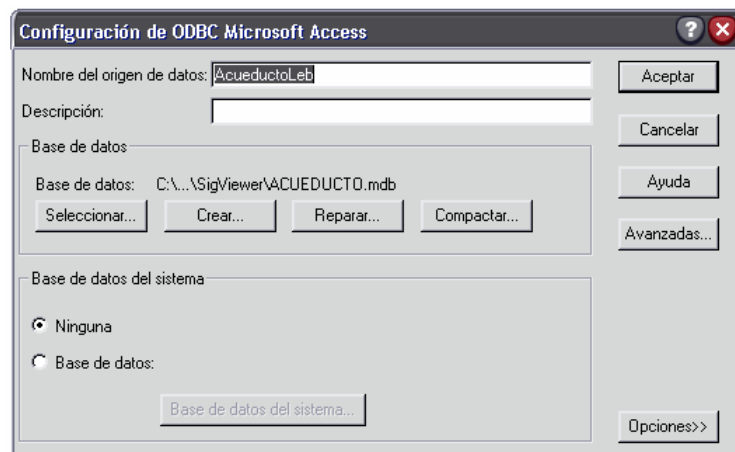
Configuración de ODBC Microsoft Access

Nombre del origen de datos: AcueductoLeb

Descripción:

Base de datos

Base de datos: C:\...\SigViewer\ACUEDUCTO.mdb

Seleccionar... Crear... Reparar... Compactar...

Base de datos del sistema

Ninguna

Base de datos:

Base de datos del sistema...

Aceptar

Cancelar

Ayuda

Avanzadas...

Opciones>>